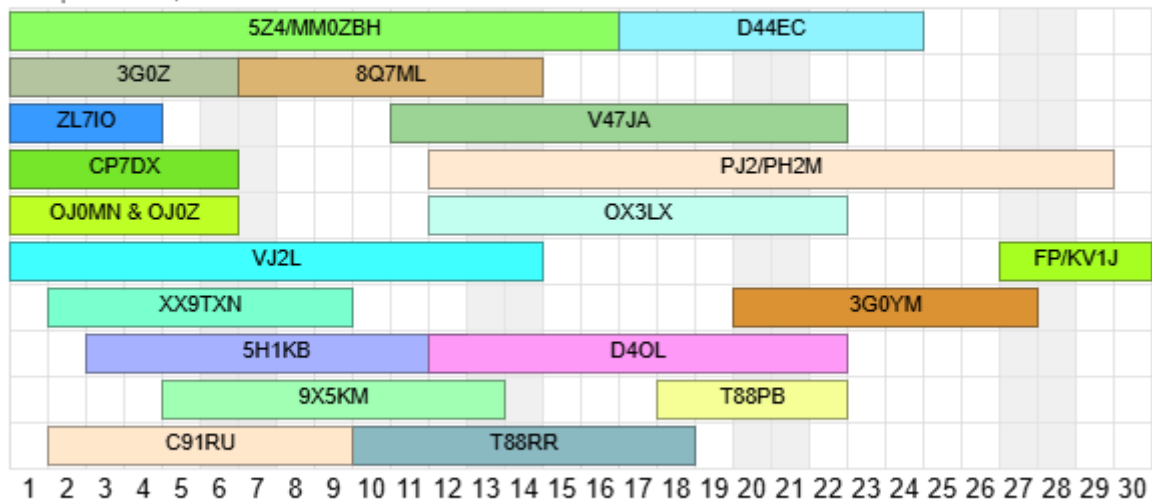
5Z4/MM0ZBH D44EC
3G0Z 8Q7ML
ZL7IO V47JA
CP7DX PJ2/PH2M
OJ0MN & OJ0Z OX3LX
VJ2L FP/KV1J
XX9TXN 3G0YM
5H1KB D4OL
9X5KM T88PB
C91RU T88RR

1 2 3 4 5 6 7 8 9 10 11 12 13 14 15 16 17 18 19 20 21 22 23 24 25 26 27 28 29 30